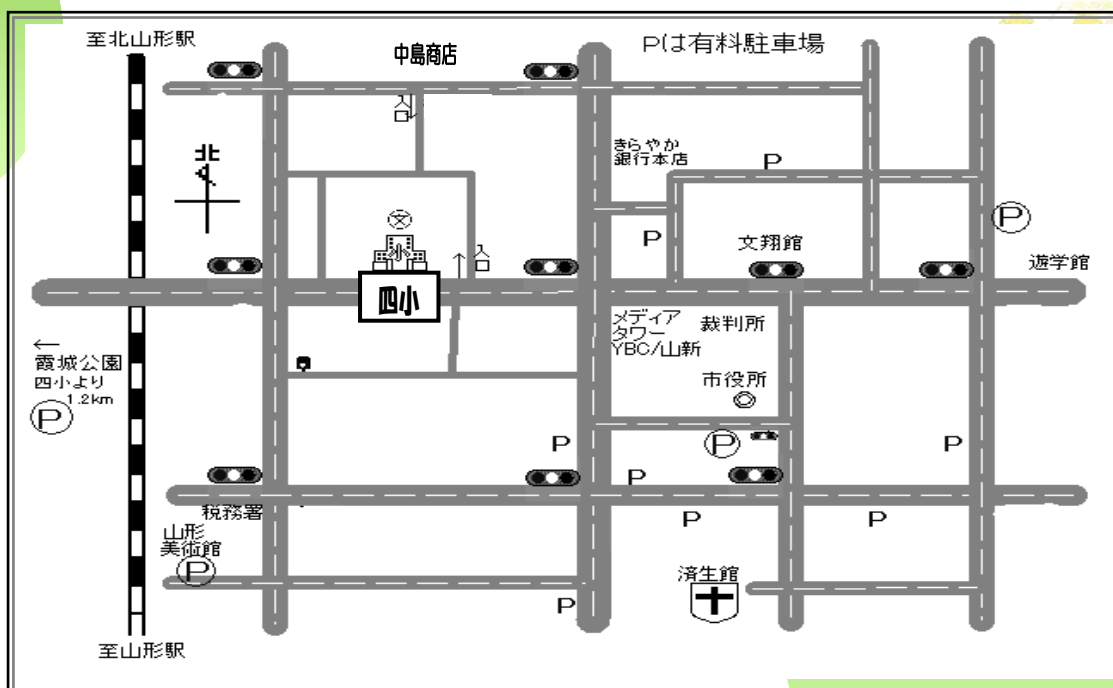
至北山形駅

中島商店

Pは有料駐車場

入口

北

きらやか
銀行本店

P

P

文翔館

入口

四小

遊学館

メディア
タワー
YBC/山新

裁判所

←
霞城公園
四小より
1.2km

市役所

P

P

P

P

P

税務署

P

P

山形
美術館

済生館

P

至山形駅